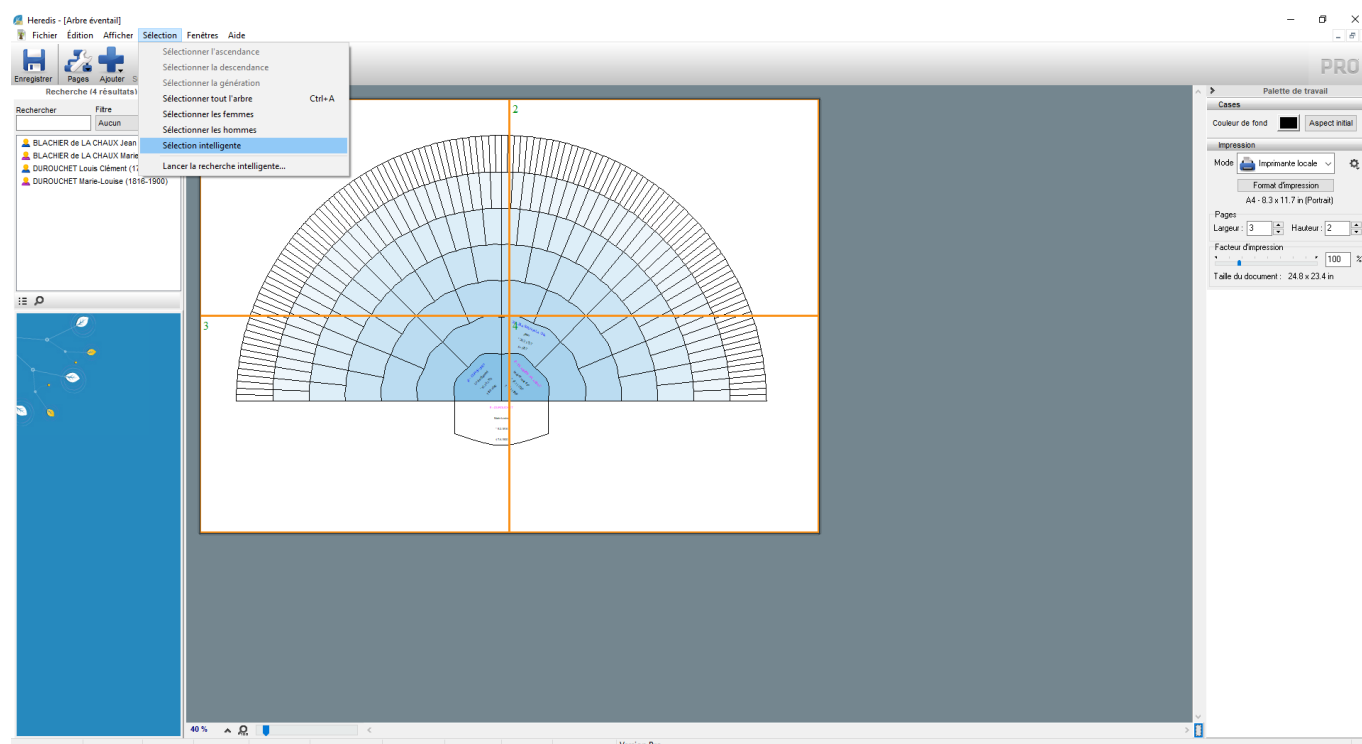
Heredis - [Arbre éventail]

Fichier Édition Afficher Sélection Fenêtres Aide

Enregistrer Pages Ajouter S

PRO

Recherche (4 résultats)

Rechercher Filtre

Aucun

BLACHIER de LA CHAUX Jean
BLACHIER de LA CHAUX Marie
DUROUCHET Louis Clément (17
DUROUCHET Marie-Louise (1816-1900)

Sélectionner l'ascendance
Sélectionner la descendance
Sélectionner la génération
Sélectionner tout l'arbre Ctrl+A
Sélectionner les femmes
Sélectionner les hommes
Sélection intelligente
Lancer la recherche intelligente...

2

3

3

40 %

Palette de travail

Cases

Couleur de fond Aspect initial

Impression

Mode Imprimante locale

Format d'impression

A4 - 8.3 x 11.7 in (Portrait)

Pages

Largeur : 3 Hauteur : 2

Facteur d'impression

100 %

Taille du document : 24.8 x 23.4 in